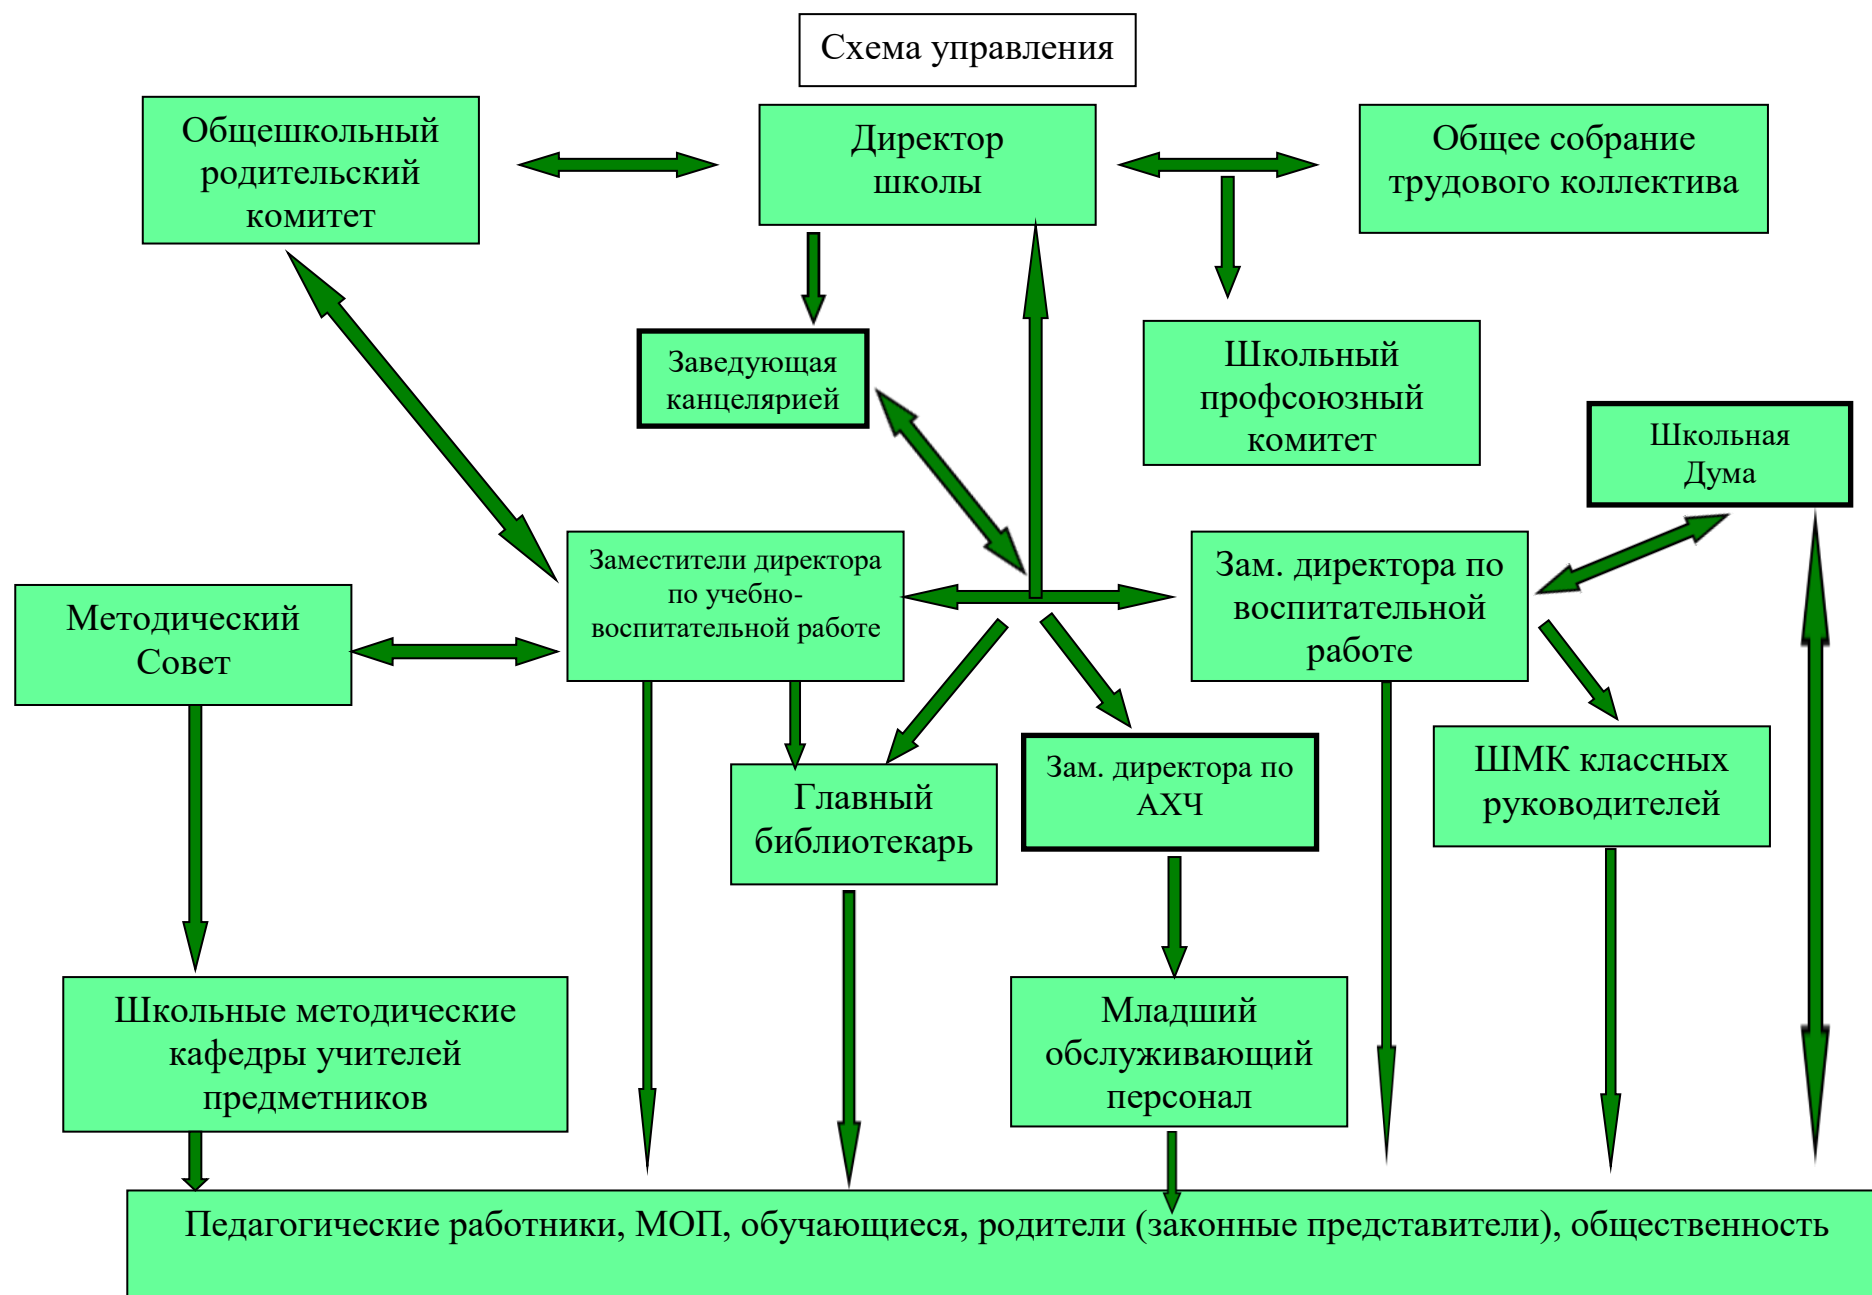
Схема управления

Общешкольный родительский комитет

Директор школы

Общее собрание трудового коллектива

Заведующая канцелярией

Школьный профсоюзный комитет

Школьная Дума

Заместители директора по учебно-воспитательной работе

Зам. директора по воспитательной работе

Методический Совет

Главный библиотекарь

Зам. директора по АХЧ

ШМК классных руководителей

Школьные методические кафедры учителей предметников

Младший обслуживающий персонал

Педагогические работники, МОП, обучающиеся, родители (законные представители), общественность